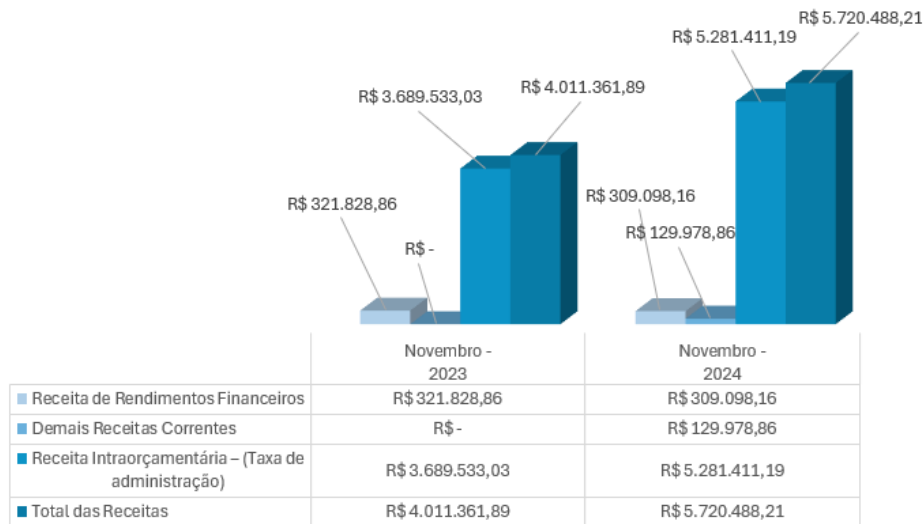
R$ 321.828,86
R$ -
R$ 3.689.533,03
R$ 4.011.361,89
R$ 309.098,16
R$ 129.978,86
R$ 5.281.411,19
R$ 5.720.488,21

| | Novembro - 2023 | Novembro - 2024 |
|---|---|---|
| Receita de Rendimentos Financeiros | R$ 321.828,86 | R$ 309.098,16 |
| Demais Receitas Correntes | R$ - | R$ 129.978,86 |
| Receita Intraorçamentária – (Taxa de administração) | R$ 3.689.533,03 | R$ 5.281.411,19 |
| Total das Receitas | R$ 4.011.361,89 | R$ 5.720.488,21 |